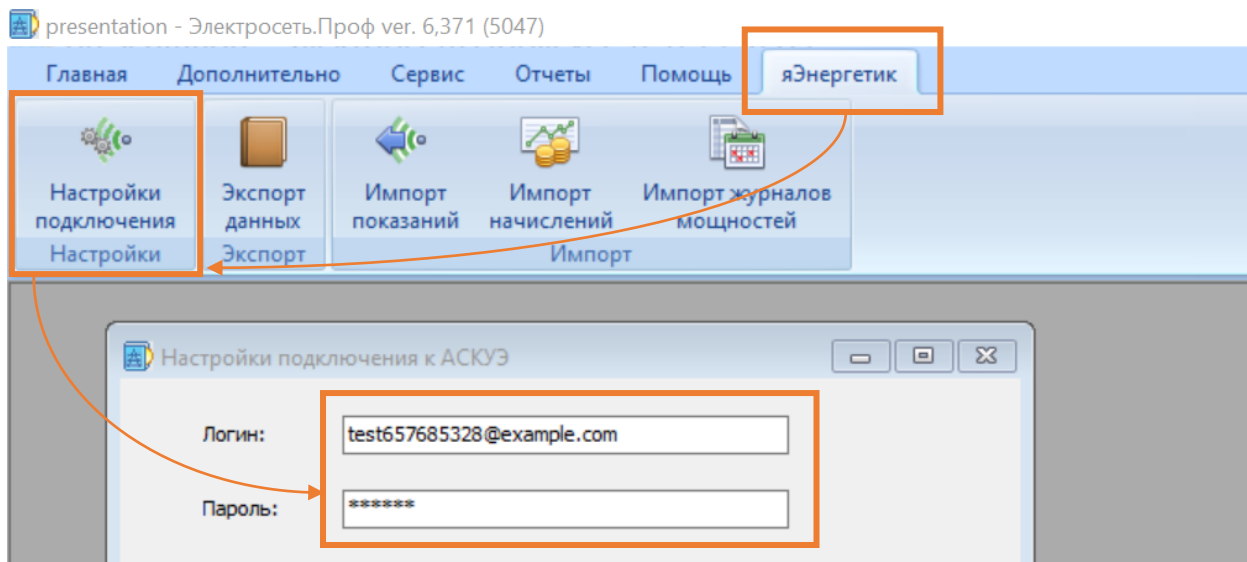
presentation - Электросеть.Проф ver. 6,371 (5047)

Главная Дополнительно Сервис Отчеты Помощь яЭнергетик

Настройки подключения
Настройки

Экспорт данных
Экспорт

Импорт показаний Импорт начислений Импорт журналов мощностей
Импорт

Настройки подключения к АСКУЭ

Логин: test657685328@example.com

Пароль: ******